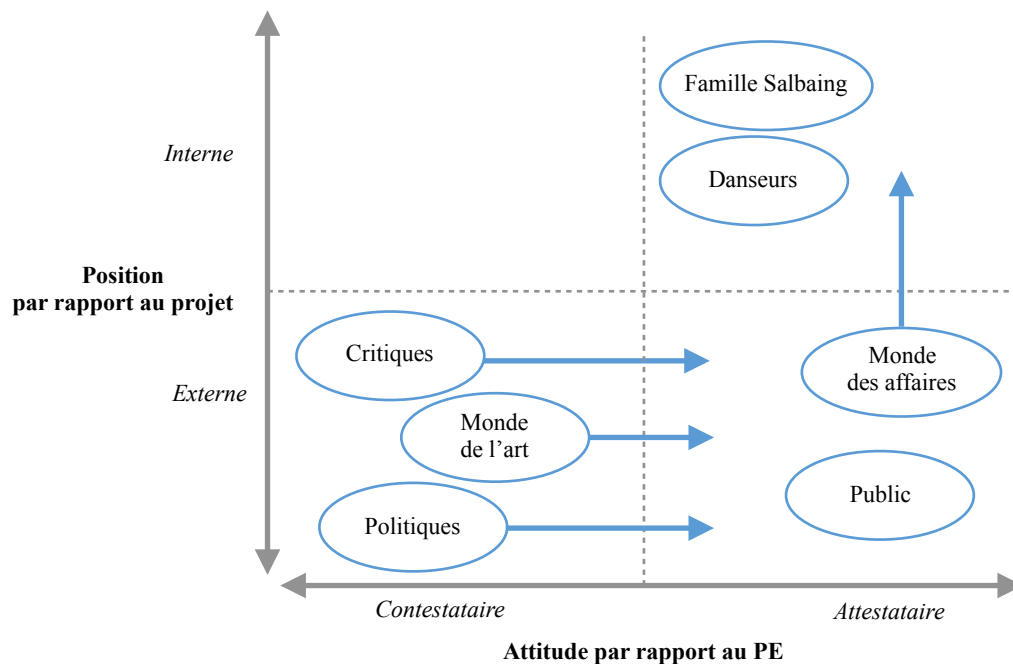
Famille Salbaing

Danseurs

Interne

Position
par rapport au projet

Critiques

Monde
des affaires

Externe

Monde
de l'art

Public

Politiques

Contestataire

Attestataire

Attitude par rapport au PE